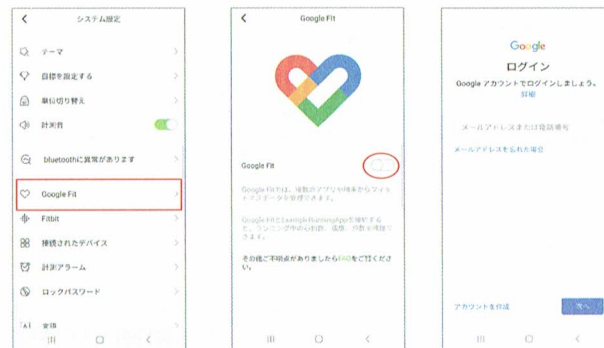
<
システム設定

テーマ >
目標を設定する >
単位切り替え >
計実音
bluetoothに異常があります >
Google Fit >
Fitbit >
接続されたデバイス >
計測アラーム >
ロックパスワード >
言語

<
Google Fit

Google Fit

Google Fitは、複数のアプリや端末からフィットネスデータを管理できます。

Google FitとExampleRunningAppを接続すると、ランニング中の心拍数、速度、歩数を保存できます。

その他ご不明点がありましたらFAQをご覧ください。

Google
ログイン
Google アカウントでログインしましょう。
詳細

メールアドレスまたは電話番号

メールアドレスを忘れた場合

アカウントを作成
次へ